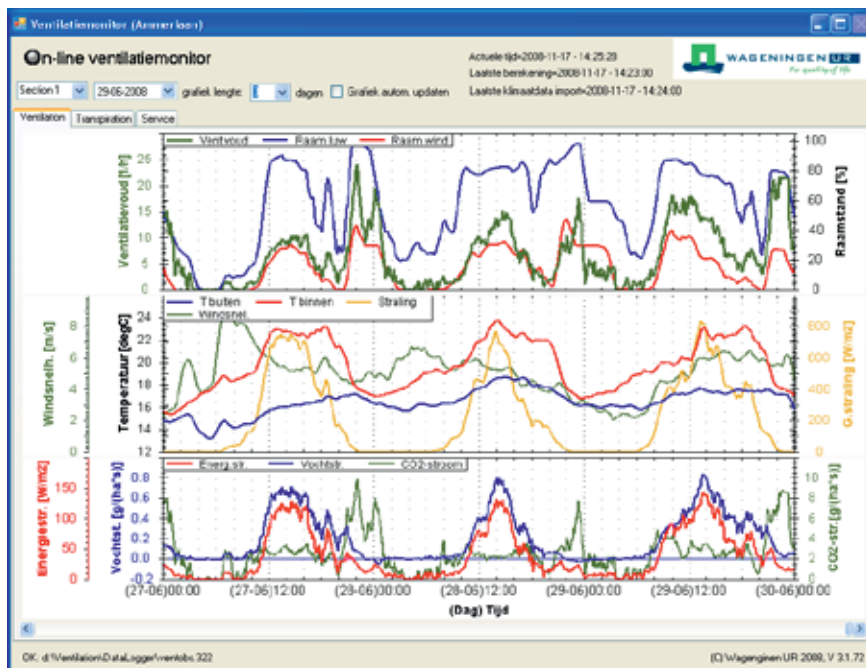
Ventilatiemonitor (Ammerlaan)

On-line ventilatiemonitor

Actuele tijd=2008-11-17 - 14:25:29
Laatste berekening=2008-11-17 - 14:23:00
Laatste klimaatdata import=2008-11-17 - 14:24:00

WAGENINGEN UR
For quality of life

Section 1 | 29-06-2008 | grafiek lengte: 3 | dagen | Grafiek autom. updaten

Ventilation | Transpiration | Service

Ventvoud | Raam lw | Raam wind

Ventilatievoud [1/h]
0 5 10 15 20 25
0 20 40 60 80 100
Raamstand [%]

Tbuiten | Tbinnen | Straling | Windsnel.

Windsnelh. [m/s]
0 2 4 6 8
Temperatuur [degC]
12 14 16 18 20 22 24
0 200 400 600 800
G.straling [W/m2]

Energ.str. | Vochtstr. | CO2-stroom

Energiestr. [W/m2]
0 50 100 150
Vochtst. [g/(ha*s)]
-0.2 0.0 0.2 0.4 0.6 0.8
0 2 4 6 8 10
CO2-str. [g/(ha*s)]

(27-06)00:00 (27-06)12:00 (28-06)00:00 (28-06)12:00 (29-06)00:00 (29-06)12:00 (30-06)00:00
(Dag) Tijd

OK: d:\Ventilation\DataLogger\ventobc.322
(C) Wageningen UR 2008, V 3.1.72